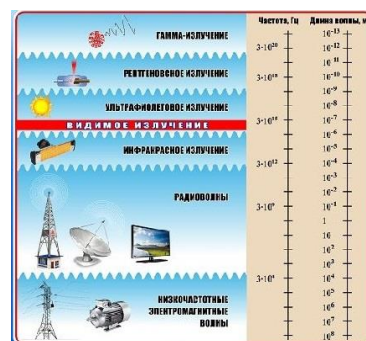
ГАММА-ИЗЛУЧЕНИЕ

РЕНТГЕНОВСКОЕ ИЗЛУЧЕНИЕ

УЛЬТРАФИОЛЕТОВОЕ ИЗЛУЧЕНИЕ

ВИДИМОЕ ИЗЛУЧЕНИЕ

ИНФРАКРАСНОЕ ИЗЛУЧЕНИЕ

РАДИОВОЛНЫ

НИЗКОЧАСТОТНЫЕ ЭЛЕКТРОМАГНИТНЫЕ ВОЛНЫ

Частота, Гц
$3 \cdot 10^{20}$
$3 \cdot 10^{18}$
$3 \cdot 10^{16}$
$3 \cdot 10^{12}$
$3 \cdot 10^{8}$
$3 \cdot 10^{4}$

Длина волны, м
$10^{-13}$
$10^{-12}$
$10^{-11}$
$10^{-10}$
$10^{-9}$
$10^{-8}$
$10^{-7}$
$10^{-6}$
$10^{-5}$
$10^{-4}$
$10^{-3}$
$10^{-2}$
$10^{-1}$
1
10
$10^{2}$
$10^{3}$
$10^{4}$
$10^{5}$
$10^{6}$
$10^{7}$
$10^{8}$